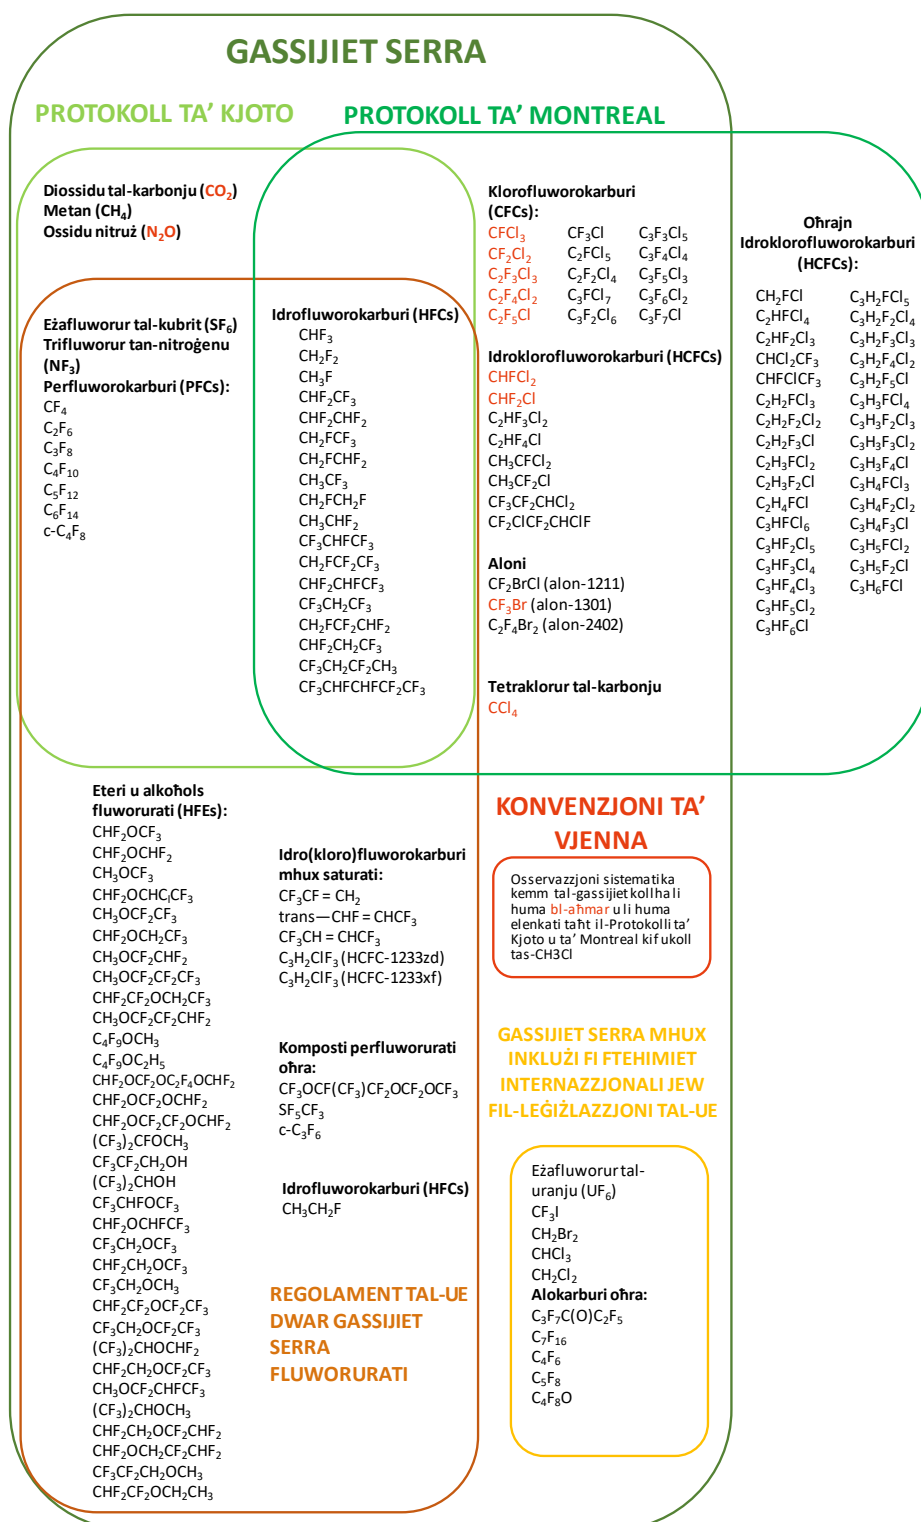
GASSIJIET SERRA

PROTOKOLL TA' KJOTO

PROTOKOLL TA' MONTREAL

Diossidu tal-karbonju ($CO_2$)
Metan ($CH_4$)
Ossidu nitruż ($N_2O$)

Eżafluworur tal-kubrit ($SF_6$)
Trifluworur tan-nitroġenu ($NF_3$)
Perfluworokarburi (PFCs):
$CF_4$
$C_2F_6$
$C_3F_8$
$C_4F_{10}$
$C_5F_{12}$
$C_6F_{14}$
c-$C_4F_8$

Idrofluworokarburi (HFCs)
$CHF_3$
$CH_2F_2$
$CH_3F$
$CHF_2CF_3$
$CHF_2CHF_2$
$CH_2FCF_3$
$CH_2FCHF_2$
$CH_3CF_3$
$CH_2FCH_2F$
$CH_3CHF_2$
$CF_3CHFCF_3$
$CH_2FCF_2CF_3$
$CHF_2CHFCF_3$
$CF_3CH_2CF_3$
$CH_2FCF_2CHF_2$
$CHF_2CH_2CF_3$
$CF_3CH_2CF_2CH_3$
$CF_3CHFCHFCF_2CF_3$

Klorofluworokarburi (CFCs):
$CFCl_3$
$CF_2Cl_2$
$C_2F_3Cl_3$
$C_2F_4Cl_2$
$C_2F_5Cl$
$CF_3Cl$
$C_2FCl_5$
$C_2F_2Cl_4$
$C_3FCl_7$
$C_3F_2Cl_6$
$C_3F_3Cl_5$
$C_3F_4Cl_4$
$C_3F_5Cl_3$
$C_3F_6Cl_2$
$C_3F_7Cl$

Idroklorofluworokarburi (HCFCs)
$CHFCl_2$
$CHF_2Cl$
$C_2HF_3Cl_2$
$C_2HF_4Cl$
$CH_3CFCl_2$
$CH_3CF_2Cl$
$CF_3CF_2CHCl_2$
$CF_2ClCF_2CHClF$

Aloni
$CF_2BrCl$ (alon-1211)
$CF_3Br$ (alon-1301)
$C_2F_4Br_2$ (alon-2402)

Tetraklorur tal-karbonju
$CCl_4$

Oħrajn Idroklorofluworokarburi (HCFCs):
$CH_2FCl$
$C_2HFCl_4$
$C_2HF_2Cl_3$
$CHCl_2CF_3$
$CHFClCF_3$
$C_2H_2FCl_3$
$C_2H_2F_2Cl_2$
$C_2H_2F_3Cl$
$C_2H_3FCl_2$
$C_2H_3F_2Cl$
$C_2H_4FCl$
$C_3HFCl_6$
$C_3HF_2Cl_5$
$C_3HF_3Cl_4$
$C_3HF_4Cl_3$
$C_3HF_5Cl_2$
$C_3HF_6Cl$
$C_3H_2FCl_5$
$C_3H_2F_2Cl_4$
$C_3H_2F_3Cl_3$
$C_3H_2F_4Cl_2$
$C_3H_2F_5Cl$
$C_3H_3FCl_4$
$C_3H_3F_2Cl_3$
$C_3H_3F_3Cl_2$
$C_3H_3F_4Cl$
$C_3H_4FCl_3$
$C_3H_4F_2Cl_2$
$C_3H_4F_3Cl$
$C_3H_5FCl_2$
$C_3H_5F_2Cl$
$C_3H_6FCl$

Eteri u alkoħols fluworurati (HFEs):
$CHF_2OCF_3$
$CHF_2OCHF_2$
$CH_3OCF_3$
$CHF_2OCHClCF_3$
$CH_3OCF_2CF_3$
$CHF_2OCH_2CF_3$
$CH_3OCF_2CHF_2$
$CH_3OCF_2CF_2CF_3$
$CHF_2CF_2OCH_2CF_3$
$CH_3OCF_2CF_2CHF_2$
$C_4F_9OCH_3$
$C_4F_9OC_2H_5$
$CHF_2OCF_2OC_2F_4OCHF_2$
$CHF_2OCF_2OCHF_2$
$CHF_2OCF_2CF_2OCHF_2$
$(CF_3)_2CFOCH_3$
$CF_3CF_2CH_2OH$
$(CF_3)_2CHOH$
$CF_3CHFOCF_3$
$CHF_2OCHFCF_3$
$CF_3CH_2OCF_3$
$CHF_2CH_2OCF_3$
$CF_3CH_2OCH_3$
$CHF_2CF_2OCF_2CF_3$
$CF_3CH_2OCF_2CF_3$
$(CF_3)_2CHOCHF_2$
$CHF_2CH_2OCF_2CF_3$
$CH_3OCF_2CHFCF_3$
$(CF_3)_2CHOCH_3$
$CHF_2CH_2OCF_2CHF_2$
$CHF_2OCH_2CF_2CHF_2$
$CF_3CF_2CH_2OCH_3$
$CHF_2CF_2OCH_2CH_3$

Idro(kloro)fluworokarburi mhux saturati:
$CF_3CF = CH_2$
trans—$CHF = CHCF_3$
$CF_3CH = CHCF_3$
$C_3H_2ClF_3$ (HCFC-1233zd)
$C_3H_2ClF_3$ (HCFC-1233xf)

Komposti perfluworurati oħra:
$CF_3OCF(CF_3)CF_2OCF_2OCF_3$
$SF_5CF_3$
c-$C_3F_6$

Idrofluworokarburi (HFCs)
$CH_3CH_2F$

REGOLAMENT TAL-UE DWAR GASSIJIET SERRA FLUWORURATI

KONVENZJONI TA' VJENNA

Osservazzjoni sistematika kemm tal-gassijiet kollha li huma bl-aħmar u li huma elenkati taħt il-Protokolli ta' Kjoto u ta' Montreal kif ukoll tas-CH3Cl

GASSIJIET SERRA MHUX INKLUŻI FI FTEHIMIET INTERNAZZJONALI JEW FIL-LEĠIŻLAZZJONI TAL-UE

Eżafluworur tal-uranju ($UF_6$)
$CF_3I$
$CH_2Br_2$
$CHCl_3$
$CH_2Cl_2$
Alokarburi oħra:
$C_3F_7C(O)C_2F_5$
$C_7F_{16}$
$C_4F_6$
$C_5F_8$
$C_4F_8O$